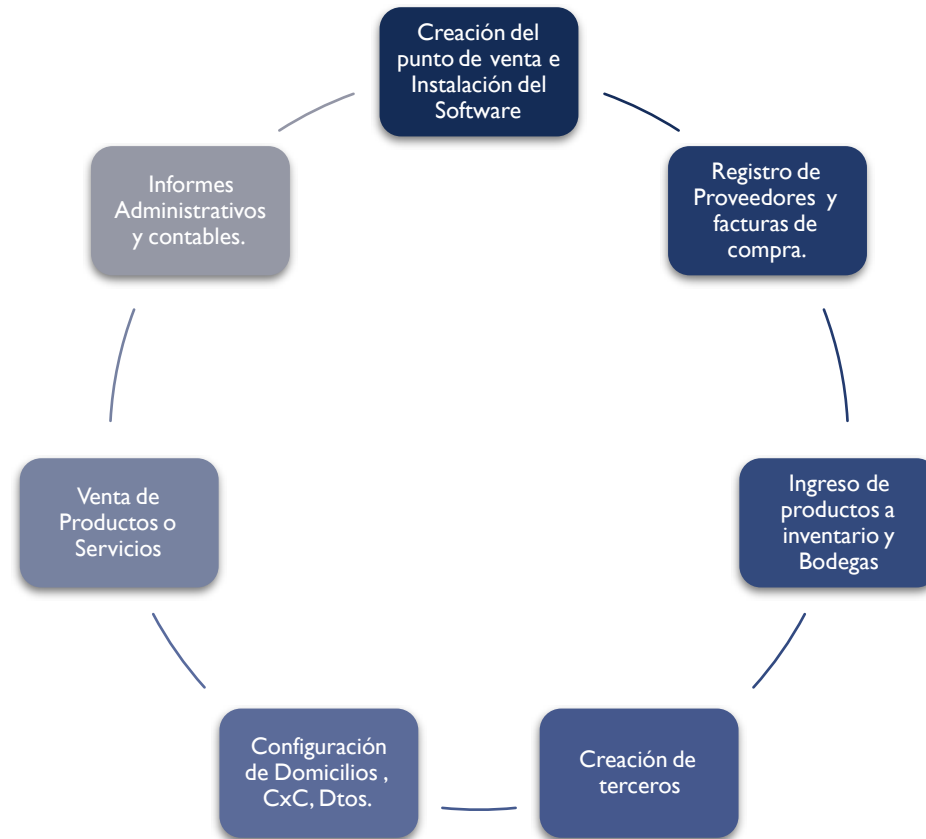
Creación del punto de venta e Instalación del Software

Registro de Proveedores y facturas de compra.

Ingreso de productos a inventario y Bodegas

Creación de terceros

Configuración de Domicilios , CxC, Dtos.

Venta de Productos o Servicios

Informes Administrativos y contables.